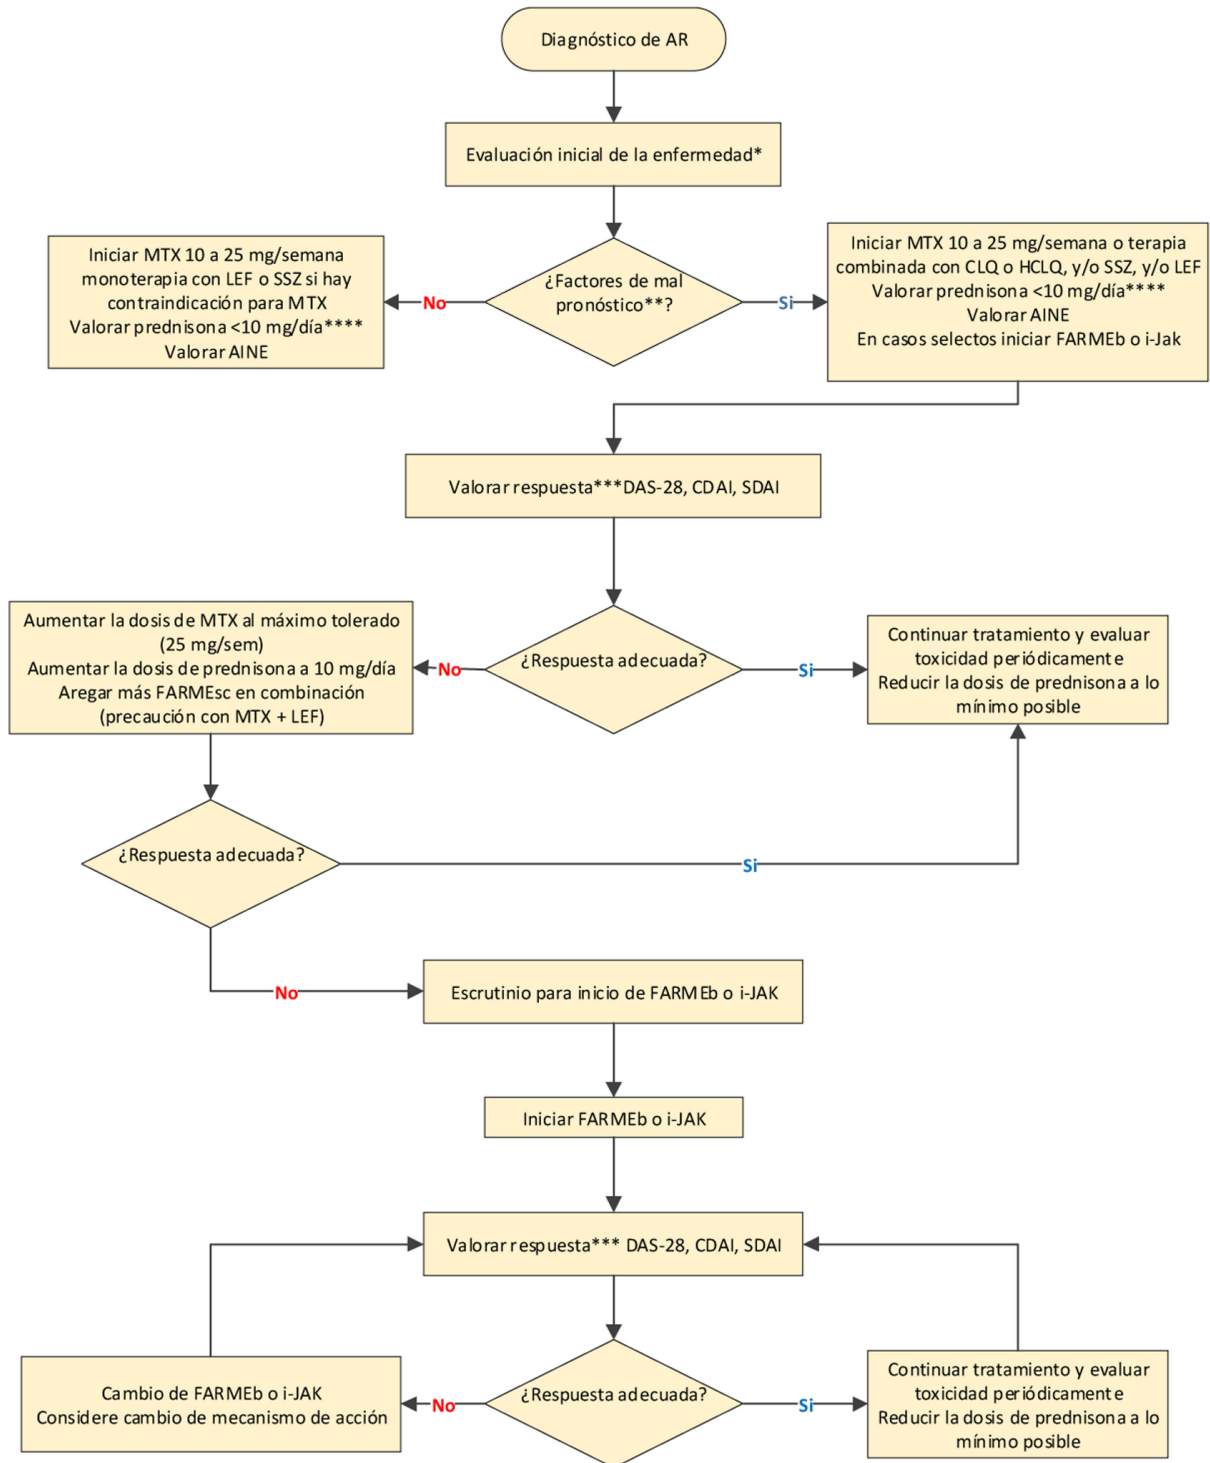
Diagnóstico de AR

Evaluación inicial de la enfermedad*

Iniciar MTX 10 a 25 mg/semana monoterapia con LEF o SSZ si hay contraindicación para MTX
Valorar prednisona <10 mg/día****
Valorar AINE

No

¿Factores de mal pronóstico**?

Si

Iniciar MTX 10 a 25 mg/semana o terapia combinada con CLQ o HCLQ, y/o SSZ, y/o LEF
Valorar prednisona <10 mg/día****
Valorar AINE
En casos selectos iniciar FARMEb o i-Jak

Valorar respuesta***DAS-28, CDAI, SDAI

Aumentar la dosis de MTX al máximo tolerado (25 mg/sem)
Aumentar la dosis de prednisona a 10 mg/día
Aregar más FARMEsc en combinación (precaución con MTX + LEF)

No

¿Respuesta adecuada?

Si

Continuar tratamiento y evaluar toxicidad periódicamente
Reducir la dosis de prednisona a lo mínimo posible

¿Respuesta adecuada?

Si

No

Escrutinio para inicio de FARMEb o i-JAK

Iniciar FARMEb o i-JAK

Valorar respuesta*** DAS-28, CDAI, SDAI

Cambio de FARMEb o i-JAK
Considere cambio de mecanismo de acción

No

¿Respuesta adecuada?

Si

Continuar tratamiento y evaluar toxicidad periódicamente
Reducir la dosis de prednisona a lo mínimo posible